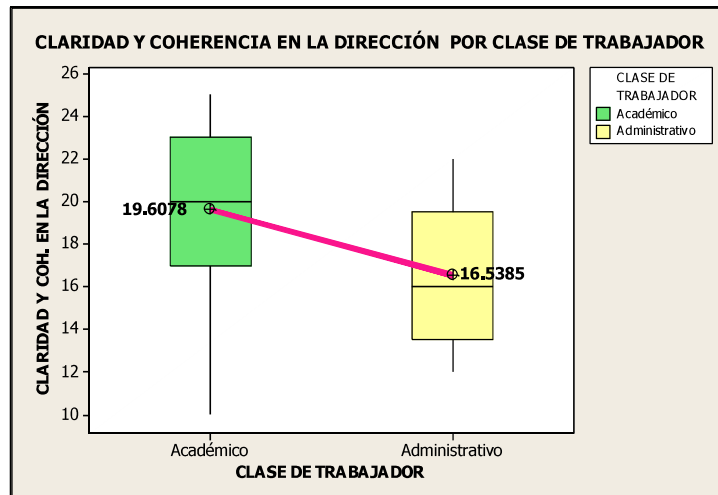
CLARIDAD Y COHERENCIA EN LA DIRECCIÓN POR CLASE DE TRABAJADOR

CLARIDAD Y COH. EN LA DIRECCIÓN

26
24
22
20
18
16
14
12
10

19.6078
16.5385

Académico
Administrativo

CLASE DE TRABAJADOR

CLASE DE TRABAJADOR
Académico
Administrativo